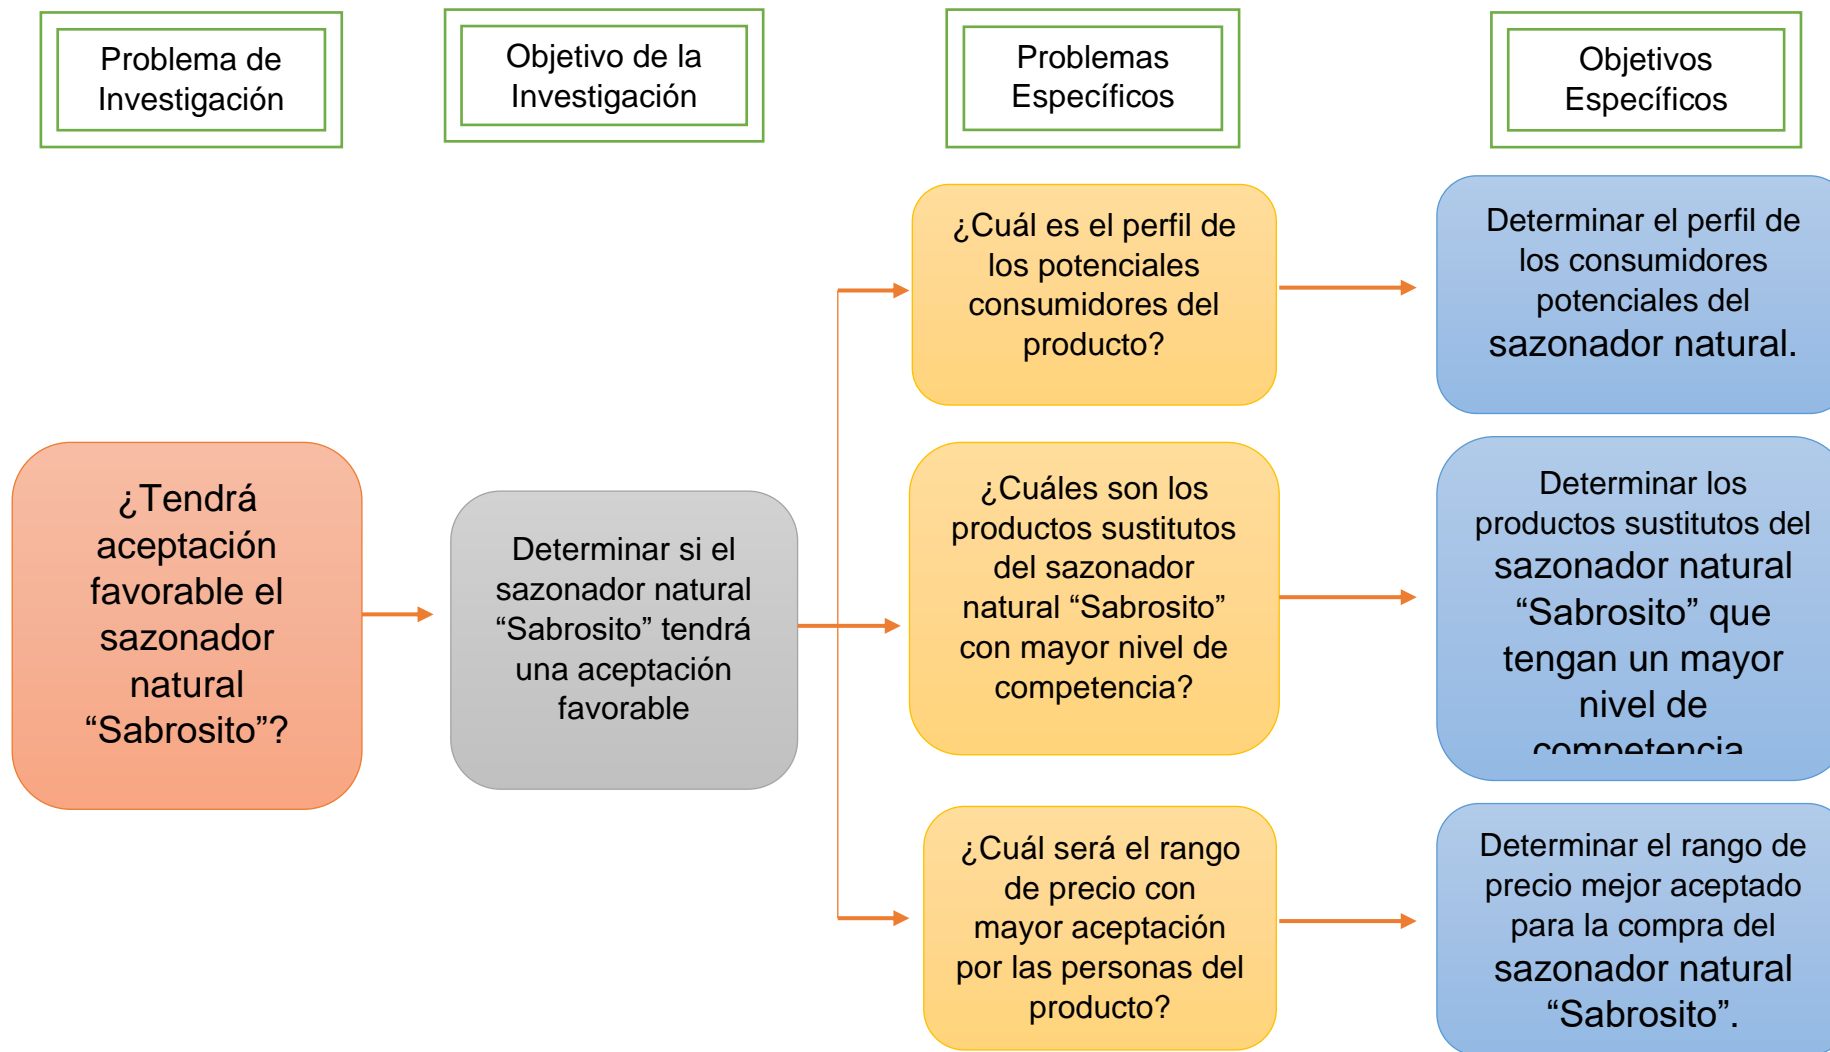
Problema de Investigación

Objetivo de la Investigación

Problemas Específicos

Objetivos Específicos

¿Tendrá aceptación favorable el sazonador natural “Sabrosito”?

Determinar si el sazonador natural “Sabrosito” tendrá una aceptación favorable

¿Cuál es el perfil de los potenciales consumidores del producto?

Determinar el perfil de los consumidores potenciales del sazonador natural.

¿Cuáles son los productos sustitutos del sazonador natural “Sabrosito” con mayor nivel de competencia?

Determinar los productos sustitutos del sazonador natural “Sabrosito” que tengan un mayor nivel de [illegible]

¿Cuál será el rango de precio con mayor aceptación por las personas del producto?

Determinar el rango de precio mejor aceptado para la compra del sazonador natural “Sabrosito”.